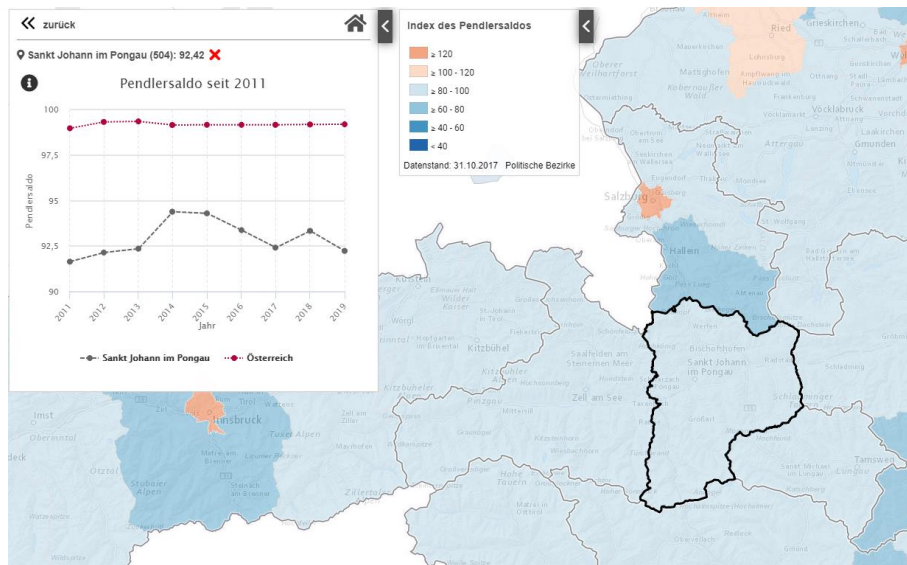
« zurück

Sankt Johann im Pongau (504): 92,42 ✖

Pendlersaldo seit 2011

Pendlersaldo

100
97,5
95
92,5
90

2011 2012 2013 2014 2015 2016 2017 2018 2019
Jahr

Sankt Johann im Pongau   Österreich

Index des Pendlersaldos

≥ 120
≥ 100 - 120
≥ 80 - 100
≥ 60 - 80
≥ 40 - 60
< 40

Datenstand: 31.10.2017 Politische Bezirke

Ried
Grieskirchen
Braunau am Inn
Weilhart-Forst
Mattighofen
Lohnsburg
Vöcklabruck
Attergau
Gmunden
Salzburg
Hallein
Bischofshofen
Sankt Johann im Pongau
Zell am See
Saalfelden am Steinernen Meer
Kitzbühel
Innsbruck
Imst
Oberinntal
Stubaier Alpen
Tuxer Alpen
Zillertal
Schladming
Tamsweg
Radstadt
Lienz